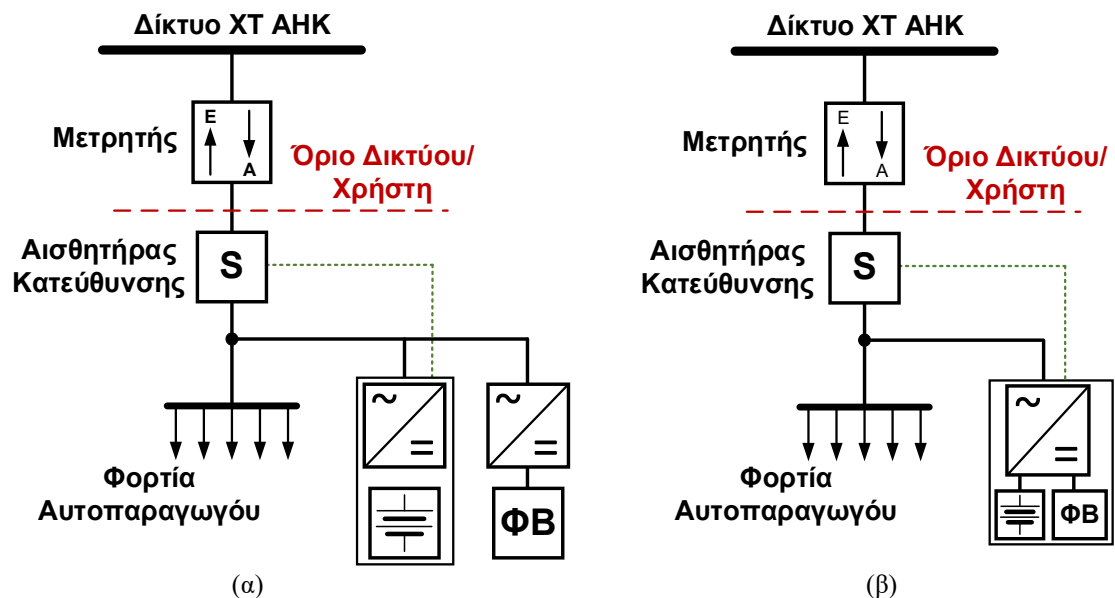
Δίκτυο ΧΤ ΑΗΚ

Μετρητής

E

A

Όριο Δικτύου/ Χρήστη

Αισθητήρας Κατεύθυνσης

S

~

=

~

=

Φορτία Αυτοπαραγωγού

ΦΒ

(α)

Δίκτυο ΧΤ ΑΗΚ

Μετρητής

E

A

Όριο Δικτύου/ Χρήστη

Αισθητήρας Κατεύθυνσης

S

~

=

Φορτία Αυτοπαραγωγού

ΦΒ

(β)